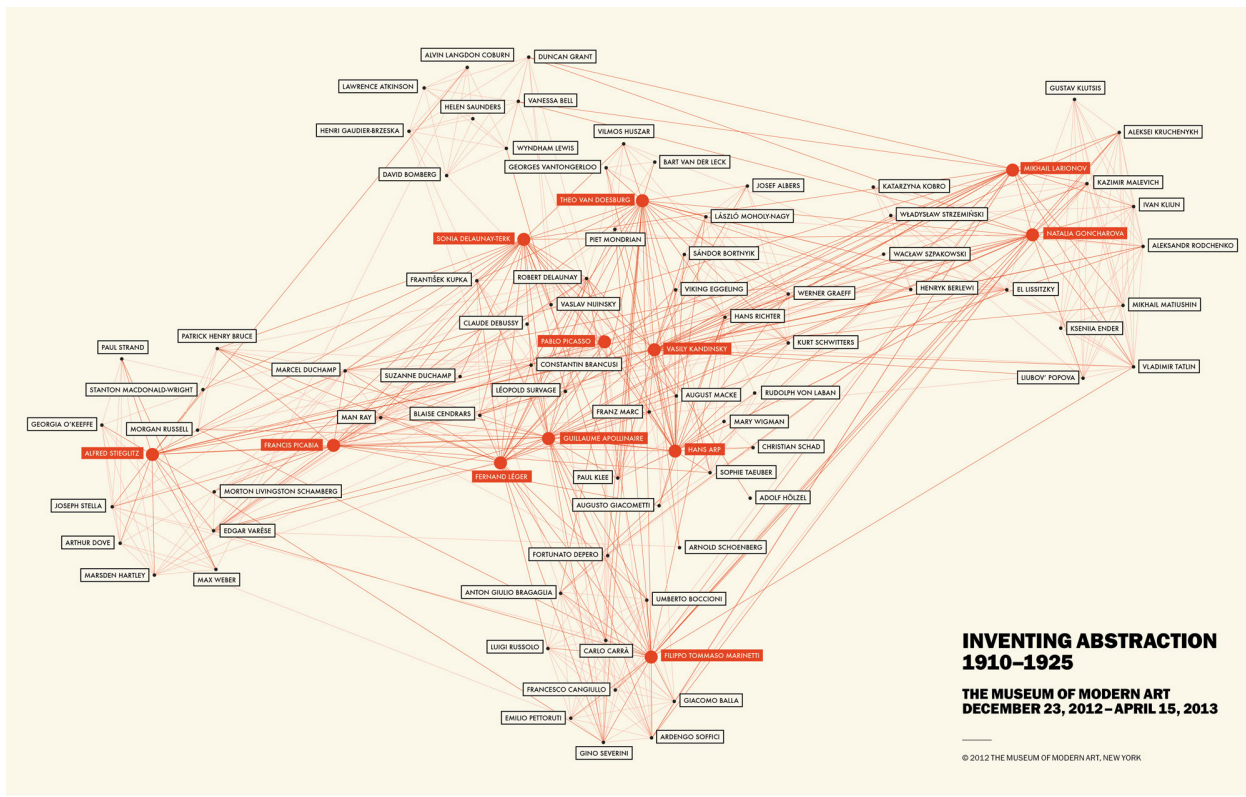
ALVIN LANGDON COBURN
DUNCAN GRANT
LAWRENCE ATKINSON
HELEN SAUNDERS
VANESSA BELL
HENRI GAUDIER-BRZESKA
WYNDHAM LEWIS
VILMOS HUSZAR
DAVID BOMBERG
GEORGES VANTONGERLOO
BART VAN DER LECK
GUSTAV KLUTSIS
ALEKSEI KRUCHENYKH
MIKHAIL LARIONOV
KAZIMIR MALEVICH
JOSEF ALBERS
KATARZYNA KOBRO
IVAN KLIUN
THEO VAN DOESBURG
LÁSZLÓ MOHOLY-NAGY
WŁADYSŁAW STRZEMIŃSKI
NATALIA GONCHAROVA
SONIA DELAUNAY-TERK
PIET MONDRIAN
ALEKSANDR RODCHENKO
SÁNDOR BORTNYIK
WACŁAW SZPAKOWSKI
FRANTIŠEK KUPKA
ROBERT DELAUNAY
VIKING EGGELING
WERNER GRAEFF
HENRYK BERLEWI
EL LISSITZKY
VASLAV NIJINSKY
MIKHAIL MATIUSHIN
HANS RICHTER
CLAUDE DEBUSSY
KSENIIA ENDER
PATRICK HENRY BRUCE
PABLO PICASSO
KURT SCHWITTERS
VASILY KANDINSKY
PAUL STRAND
VLADIMIR TATLIN
MARCEL DUCHAMP
CONSTANTIN BRANCUSI
SUZANNE DUCHAMP
LIUBOV' POPOVA
STANTON MACDONALD-WRIGHT
LÉOPOLD SURVAGE
AUGUST MACKE
RUDOLPH VON LABAN
FRANZ MARC
MAN RAY
BLAISE CENDRARS
MARY WIGMAN
GEORGIA O'KEEFFE
MORGAN RUSSELL
GUILLAUME APOLLINAIRE
CHRISTIAN SCHAD
FRANCIS PICABIA
HANS ARP
ALFRED STIEGLITZ
FERNAND LÉGER
SOPHIE TAEUBER
PAUL KLEE
MORTON LIVINGSTON SCHAMBERG
ADOLF HÖLZEL
JOSEPH STELLA
AUGUSTO GIACOMETTI
EDGAR VARÈSE
ARNOLD SCHOENBERG
ARTHUR DOVE
FORTUNATO DEPERO
MARSDEN HARTLEY
MAX WEBER
ANTON GIULIO BRAGAGLIA
UMBERTO BOCCIONI
LUIGI RUSSOLO
CARLO CARRÀ
FILIPPO TOMMASO MARINETTI
FRANCESCO CANGIULLO
GIACOMO BALLA
EMILIO PETTORUTI
ARDENGO SOFFICI
GINO SEVERINI

INVENTING ABSTRACTION 1910–1925

THE MUSEUM OF MODERN ART
DECEMBER 23, 2012 – APRIL 15, 2013

© 2012 THE MUSEUM OF MODERN ART, NEW YORK